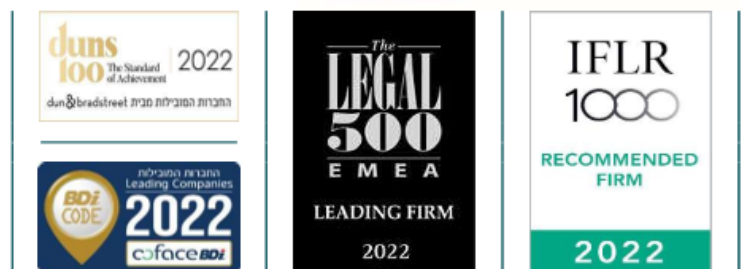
duns 100 The Standard of Achievement 2022
dun & bradstreet החברות המובילות מבית

החברות המובילות
Leading Companies
BDi CODE 2022
coface BDi

The LEGAL 500 EMEA
LEADING FIRM
2022

IFLR 1000
RECOMMENDED FIRM
2022